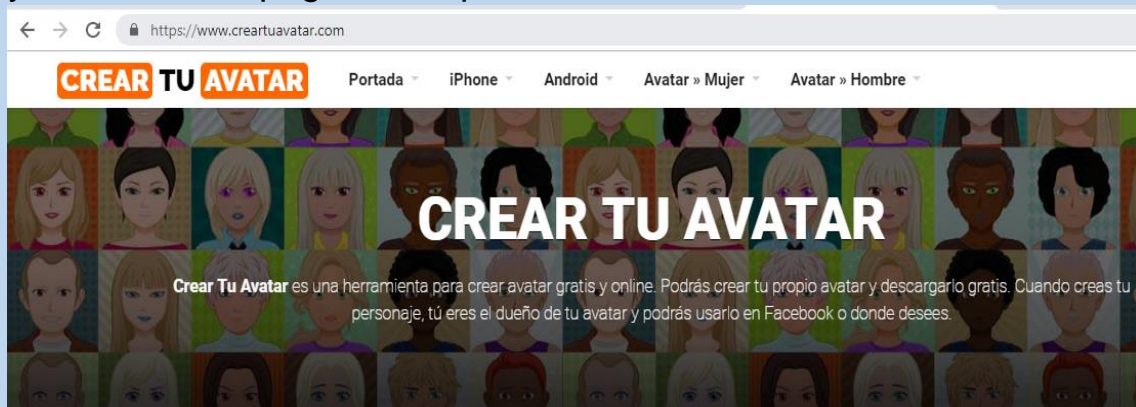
https://www.creartuavatar.com

CREAR TU AVATAR

Portada iPhone Android Avatar » Mujer Avatar » Hombre

CREAR TU AVATAR

Crear Tu Avatar es una herramienta para crear avatar gratis y online. Podrás crear tu propio avatar y descargarlo gratis. Cuando creas tu personaje, tú eres el dueño de tu avatar y podrás usarlo en Facebook o donde desees.